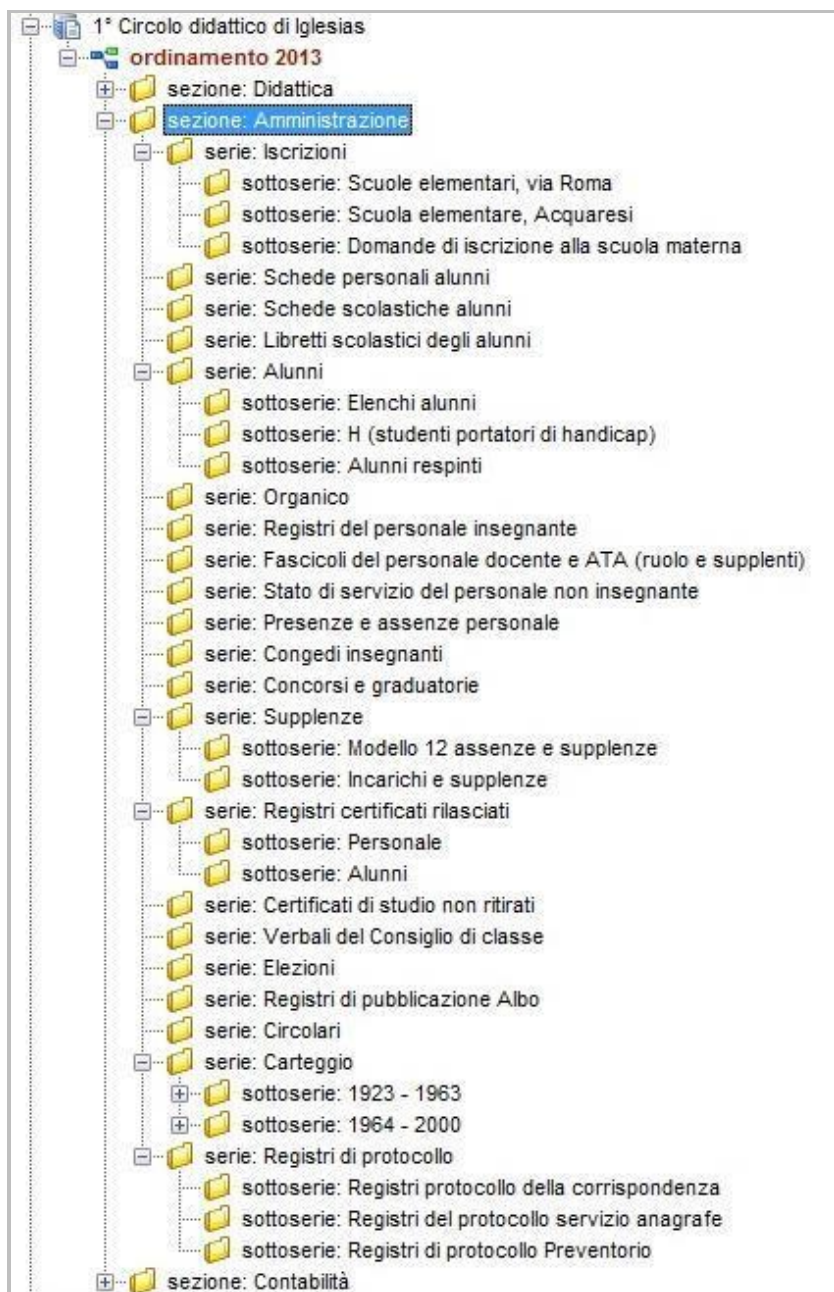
1° Circolo didattico di Iglesias
ordinamento 2013
sezione: Didattica
sezione: Amministrazione
serie: Iscrizioni
sottoserie: Scuole elementari, via Roma
sottoserie: Scuola elementare, Acquaresi
sottoserie: Domande di iscrizione alla scuola materna
serie: Schede personali alunni
serie: Schede scolastiche alunni
serie: Libretti scolastici degli alunni
serie: Alunni
sottoserie: Elenchi alunni
sottoserie: H (studenti portatori di handicap)
sottoserie: Alunni respinti
serie: Organico
serie: Registri del personale insegnante
serie: Fascicoli del personale docente e ATA (ruolo e supplenti)
serie: Stato di servizio del personale non insegnante
serie: Presenze e assenze personale
serie: Congedi insegnanti
serie: Concorsi e graduatorie
serie: Supplenze
sottoserie: Modello 12 assenze e supplenze
sottoserie: Incarichi e supplenze
serie: Registri certificati rilasciati
sottoserie: Personale
sottoserie: Alunni
serie: Certificati di studio non ritirati
serie: Verbali del Consiglio di classe
serie: Elezioni
serie: Registri di pubblicazione Albo
serie: Circolari
serie: Carteggio
sottoserie: 1923 - 1963
sottoserie: 1964 - 2000
serie: Registri di protocollo
sottoserie: Registri protocollo della corrispondenza
sottoserie: Registri del protocollo servizio anagrafe
sottoserie: Registri di protocollo Preventorio
sezione: Contabilità